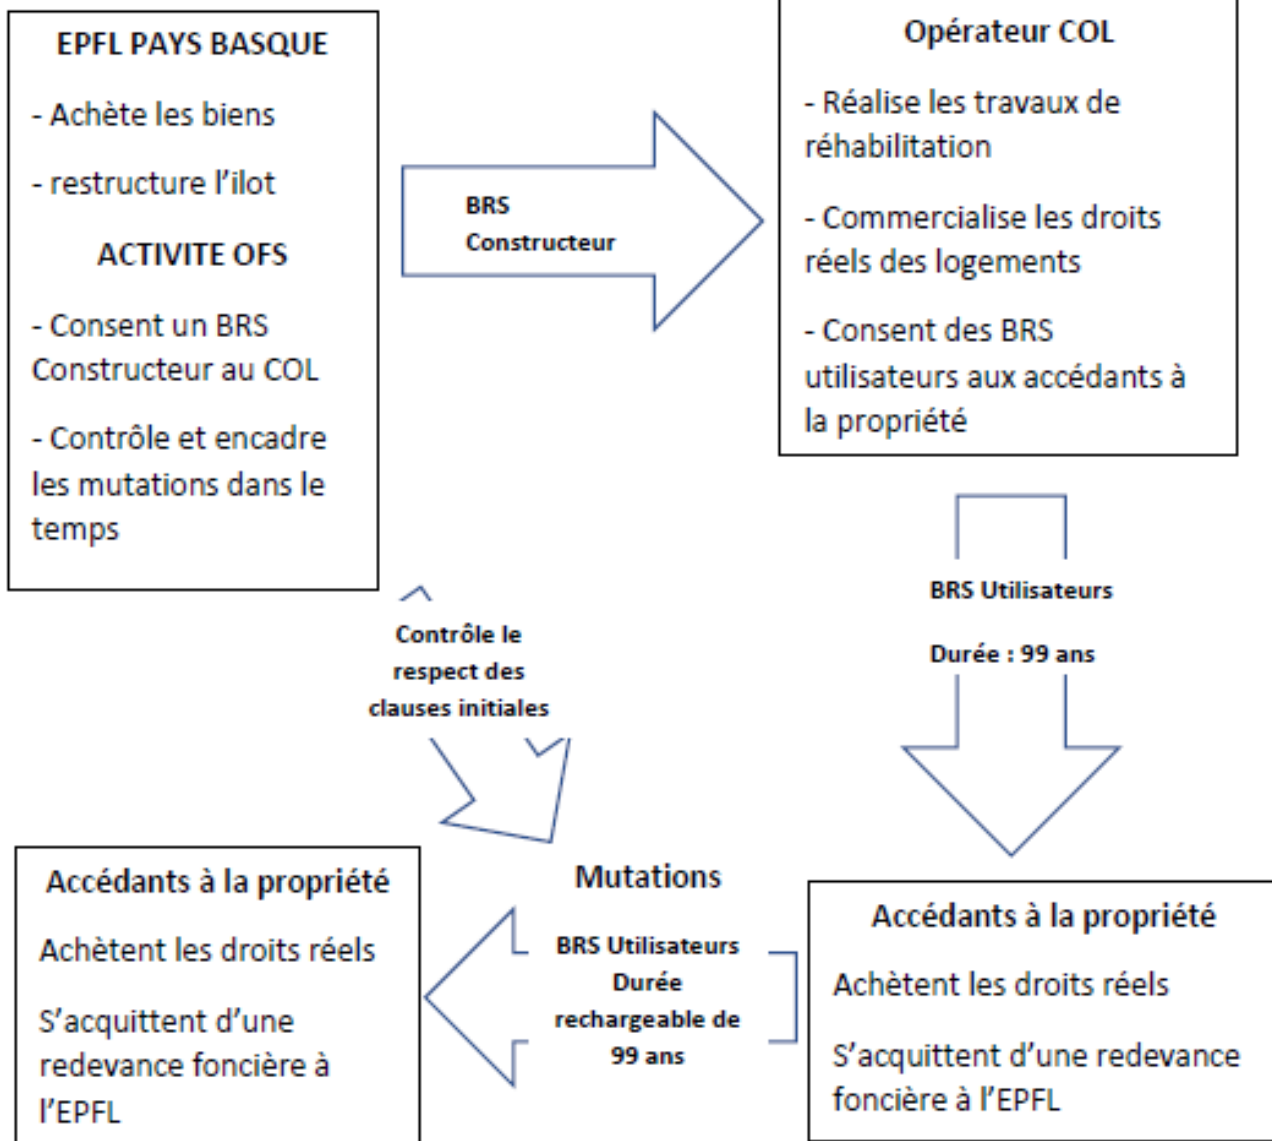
EPFL PAYS BASQUE

- Achète les biens

- restructure l'ilot

ACTIVITE OFS

- Consent un BRS Constructeur au COL

- Contrôle et encadre les mutations dans le temps

BRS Constructeur

Opérateur COL

- Réalise les travaux de réhabilitation

- Commercialise les droits réels des logements

- Consent des BRS utilisateurs aux accédants à la propriété

BRS Utilisateurs

Durée : 99 ans

Contrôle le respect des clauses initiales

Mutations

BRS Utilisateurs Durée rechargeable de 99 ans

Accédants à la propriété

Achètent les droits réels

S'acquittent d'une redevance foncière à l'EPFL

Accédants à la propriété

Achètent les droits réels

S'acquittent d'une redevance foncière à l'EPFL